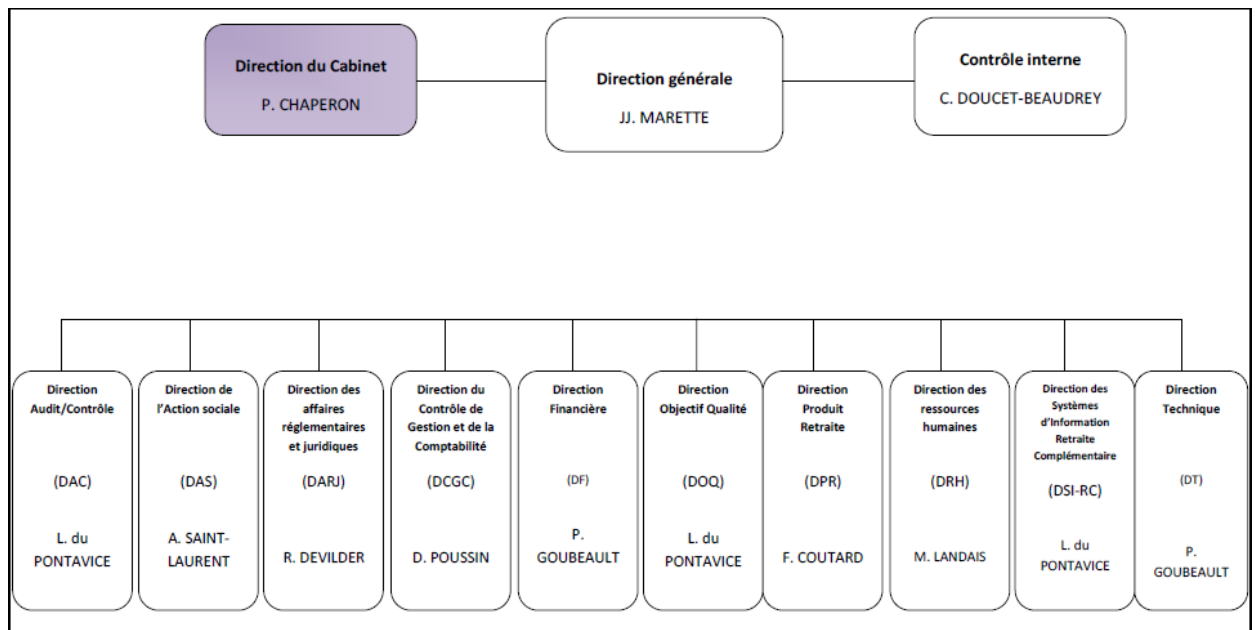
Direction du Cabinet
P. CHAPERON

Direction générale
JJ. MARETTE

Contrôle interne
C. DOUCET-BEAUDREY

Direction Audit/Contrôle
(DAC)
L. du PONTAVICE

Direction de l'Action sociale
(DAS)
A. SAINT-LAURENT

Direction des affaires réglementaires et juridiques
(DARJ)
R. DEVILDER

Direction du Contrôle de Gestion et de la Comptabilité
(DCGC)
D. POUSSIN

Direction Financière
(DF)
P. GOUBEAULT

Direction Objectif Qualité
(DOQ)
L. du PONTAVICE

Direction Produit Retraite
(DPR)
F. COUTARD

Direction des ressources humaines
(DRH)
M. LANDAIS

Direction des Systèmes d'Information Retraite Complémentaire
(DSI-RC)
L. du PONTAVICE

Direction Technique
(DT)
P. GOUBEAULT